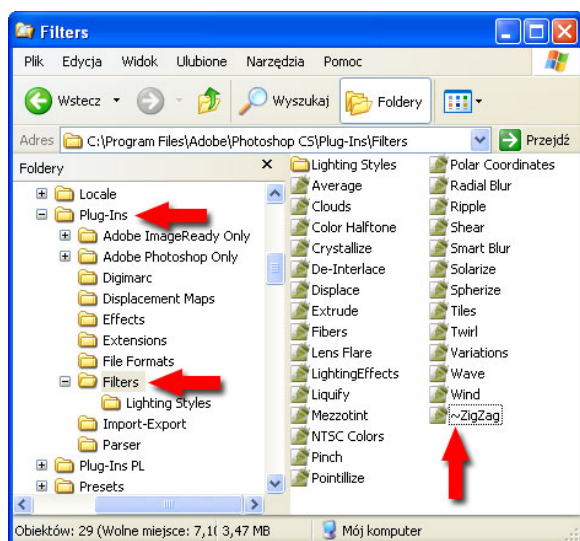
Filters

Plik Edycja Widok Ulubione Narzędzia Pomoc

Wstecz Wyszukaj Foldery

Adres C:\Program Files\Adobe\Photoshop CS\Plug-Ins\Filters Przejdź

Foldery ×

Locale
Plug-Ins
Adobe ImageReady Only
Adobe Photoshop Only
Digimarc
Displacement Maps
Effects
Extensions
File Formats
Filters
Lighting Styles
Import-Export
Parser
Plug-Ins PL
Presets

Lighting Styles
Average
Clouds
Color Halftone
Crystallize
De-Interlace
Displace
Extrude
Fibers
Lens Flare
LightingEffects
Liquify
Mezzotint
NTSC Colors
Pinch
Pointillize

Polar Coordinates
Radial Blur
Ripple
Shear
Smart Blur
Solarize
Spherize
Tiles
Twirl
Variations
Wave
Wind
~ZigZag

Obiektów: 29 (Wolne miejsce: 7,1( 3,47 MB Mój komputer